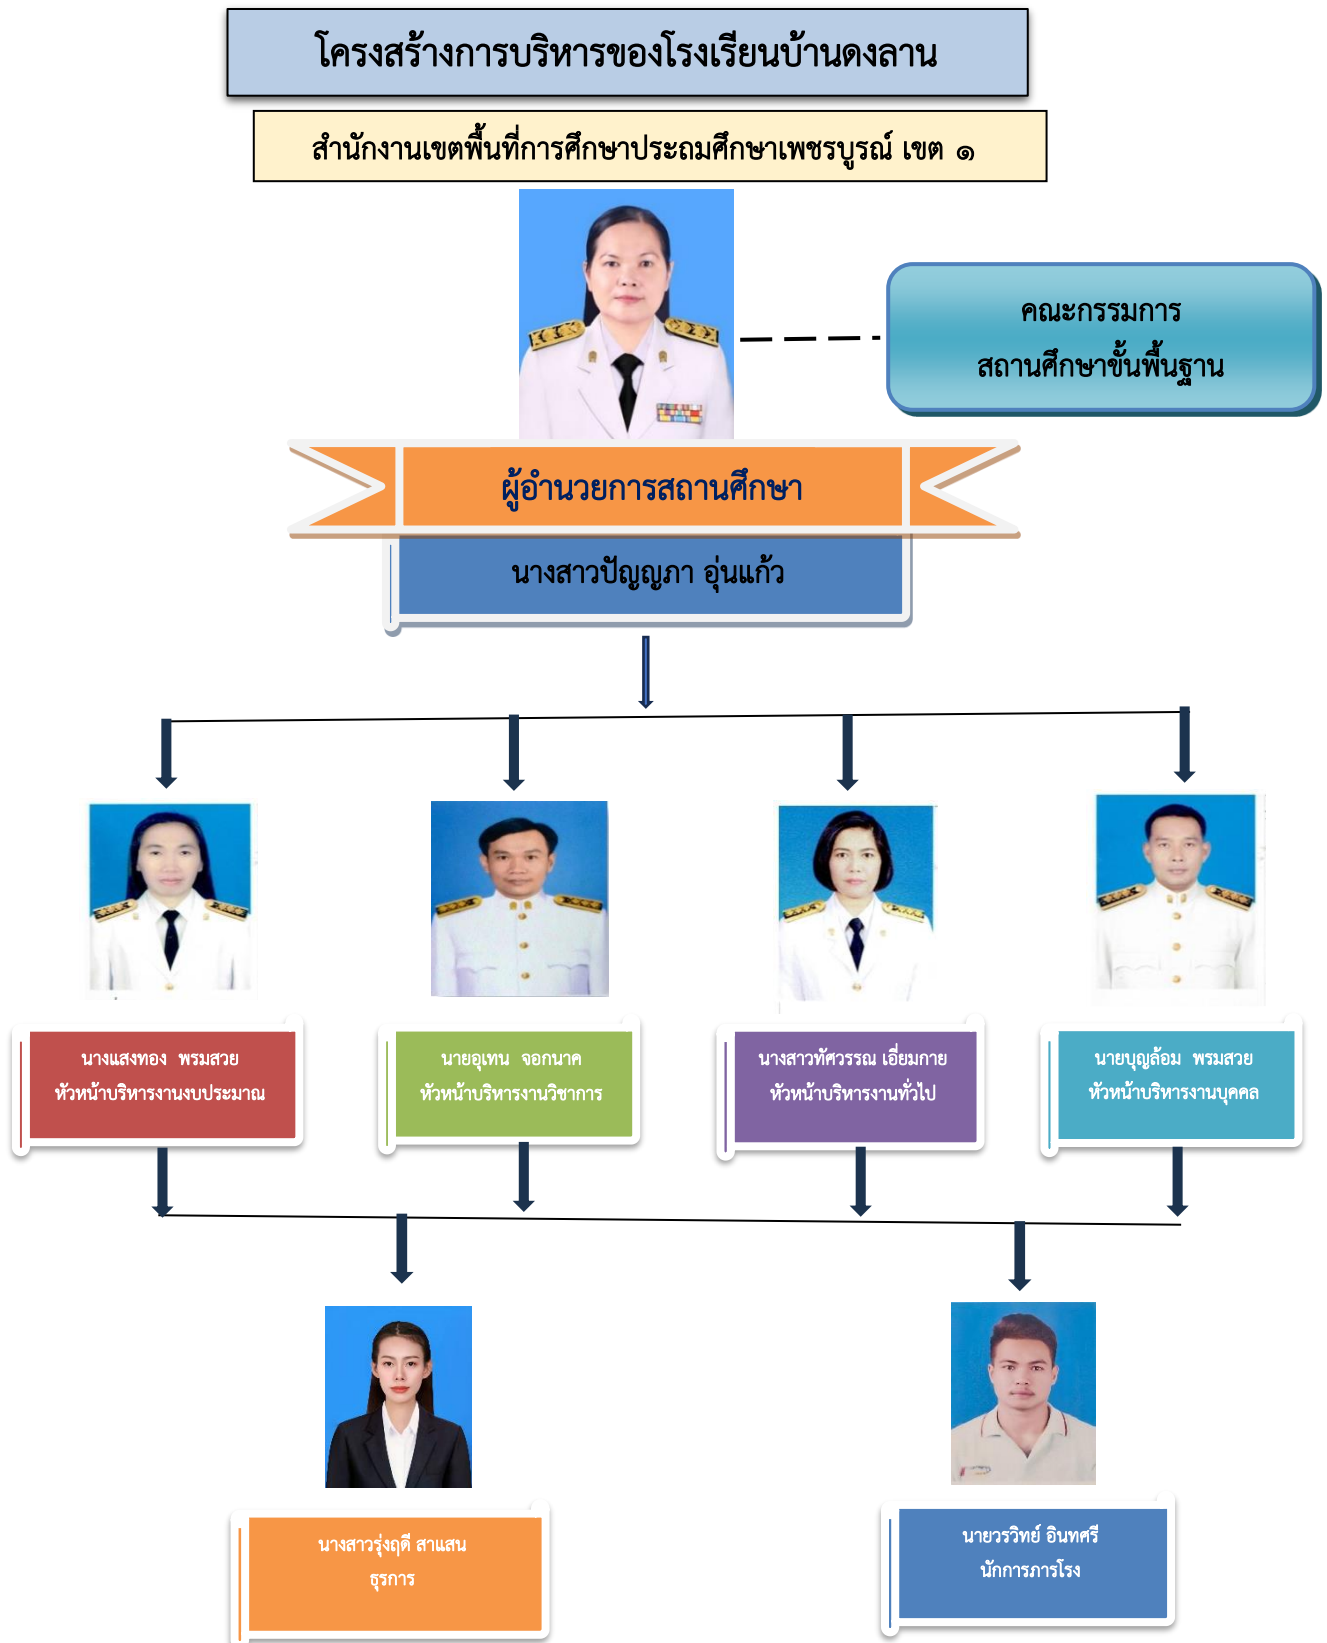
โครงสร้างการบริหารของโรงเรียนบ้านดงลาน

สำนักงานเขตพื้นที่การศึกษาประถมศึกษาเพชรบูรณ์ เขต ๑

คณะกรรมการ
สถานศึกษาขั้นพื้นฐาน

ผู้อำนวยการสถานศึกษา

นางสาวปัญญภา อุ่นแก้ว

นางแสงทอง พรมสวย
หัวหน้าบริหารงานงบประมาณ

นายอุเทน จอกนาค
หัวหน้าบริหารงานวิชาการ

นางสาวทัศวรรณ เอี่ยมกาย
หัวหน้าบริหารงานทั่วไป

นายบุญล้อม พรมสวย
หัวหน้าบริหารงานบุคคล

นางสาวรุ่งฤดี สาแสน
ธุรการ

นายวรวิทย์ อินทศรี
นักการภารโรง